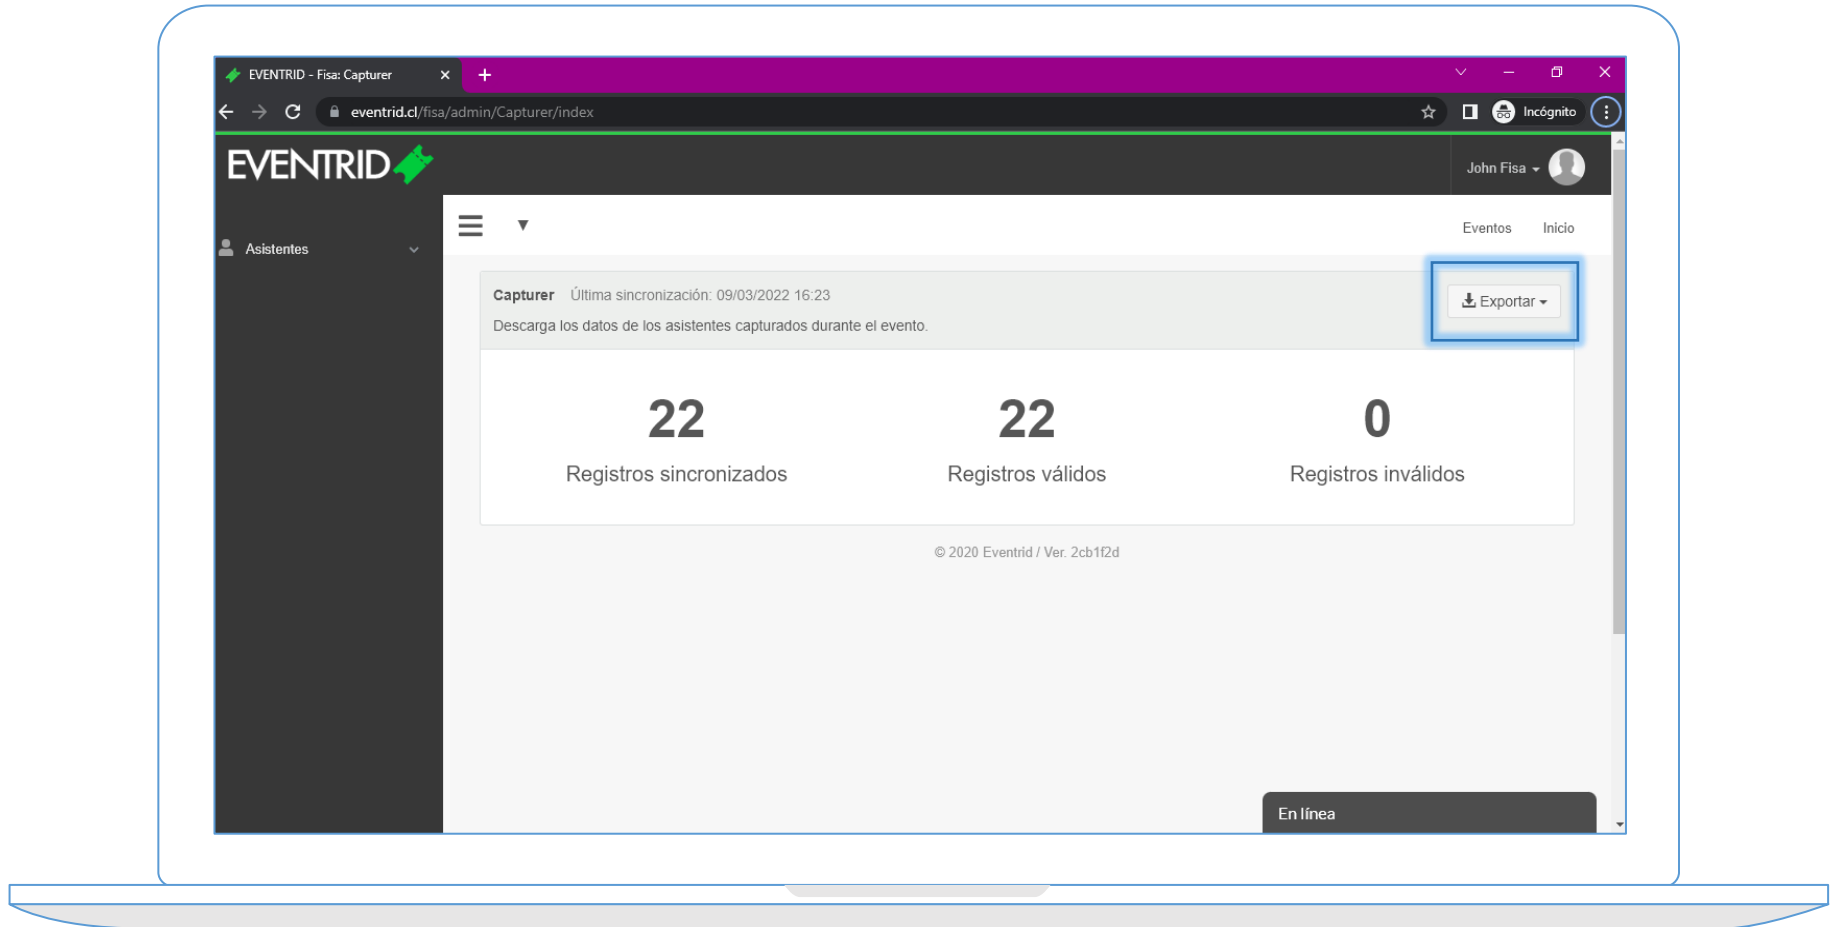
EVENTRID - Fisa: Capturer

eventrid.cl/fisa/admin/Capturer/index

Incógnito

EVENTRID

John Fisa

Asistentes

Eventos Inicio

Capturer Última sincronización: 09/03/2022 16:23

Descarga los datos de los asistentes capturados durante el evento.

Exportar

22
Registros sincronizados

22
Registros válidos

0
Registros inválidos

© 2020 Eventrid / Ver. 2cb1f2d

En línea